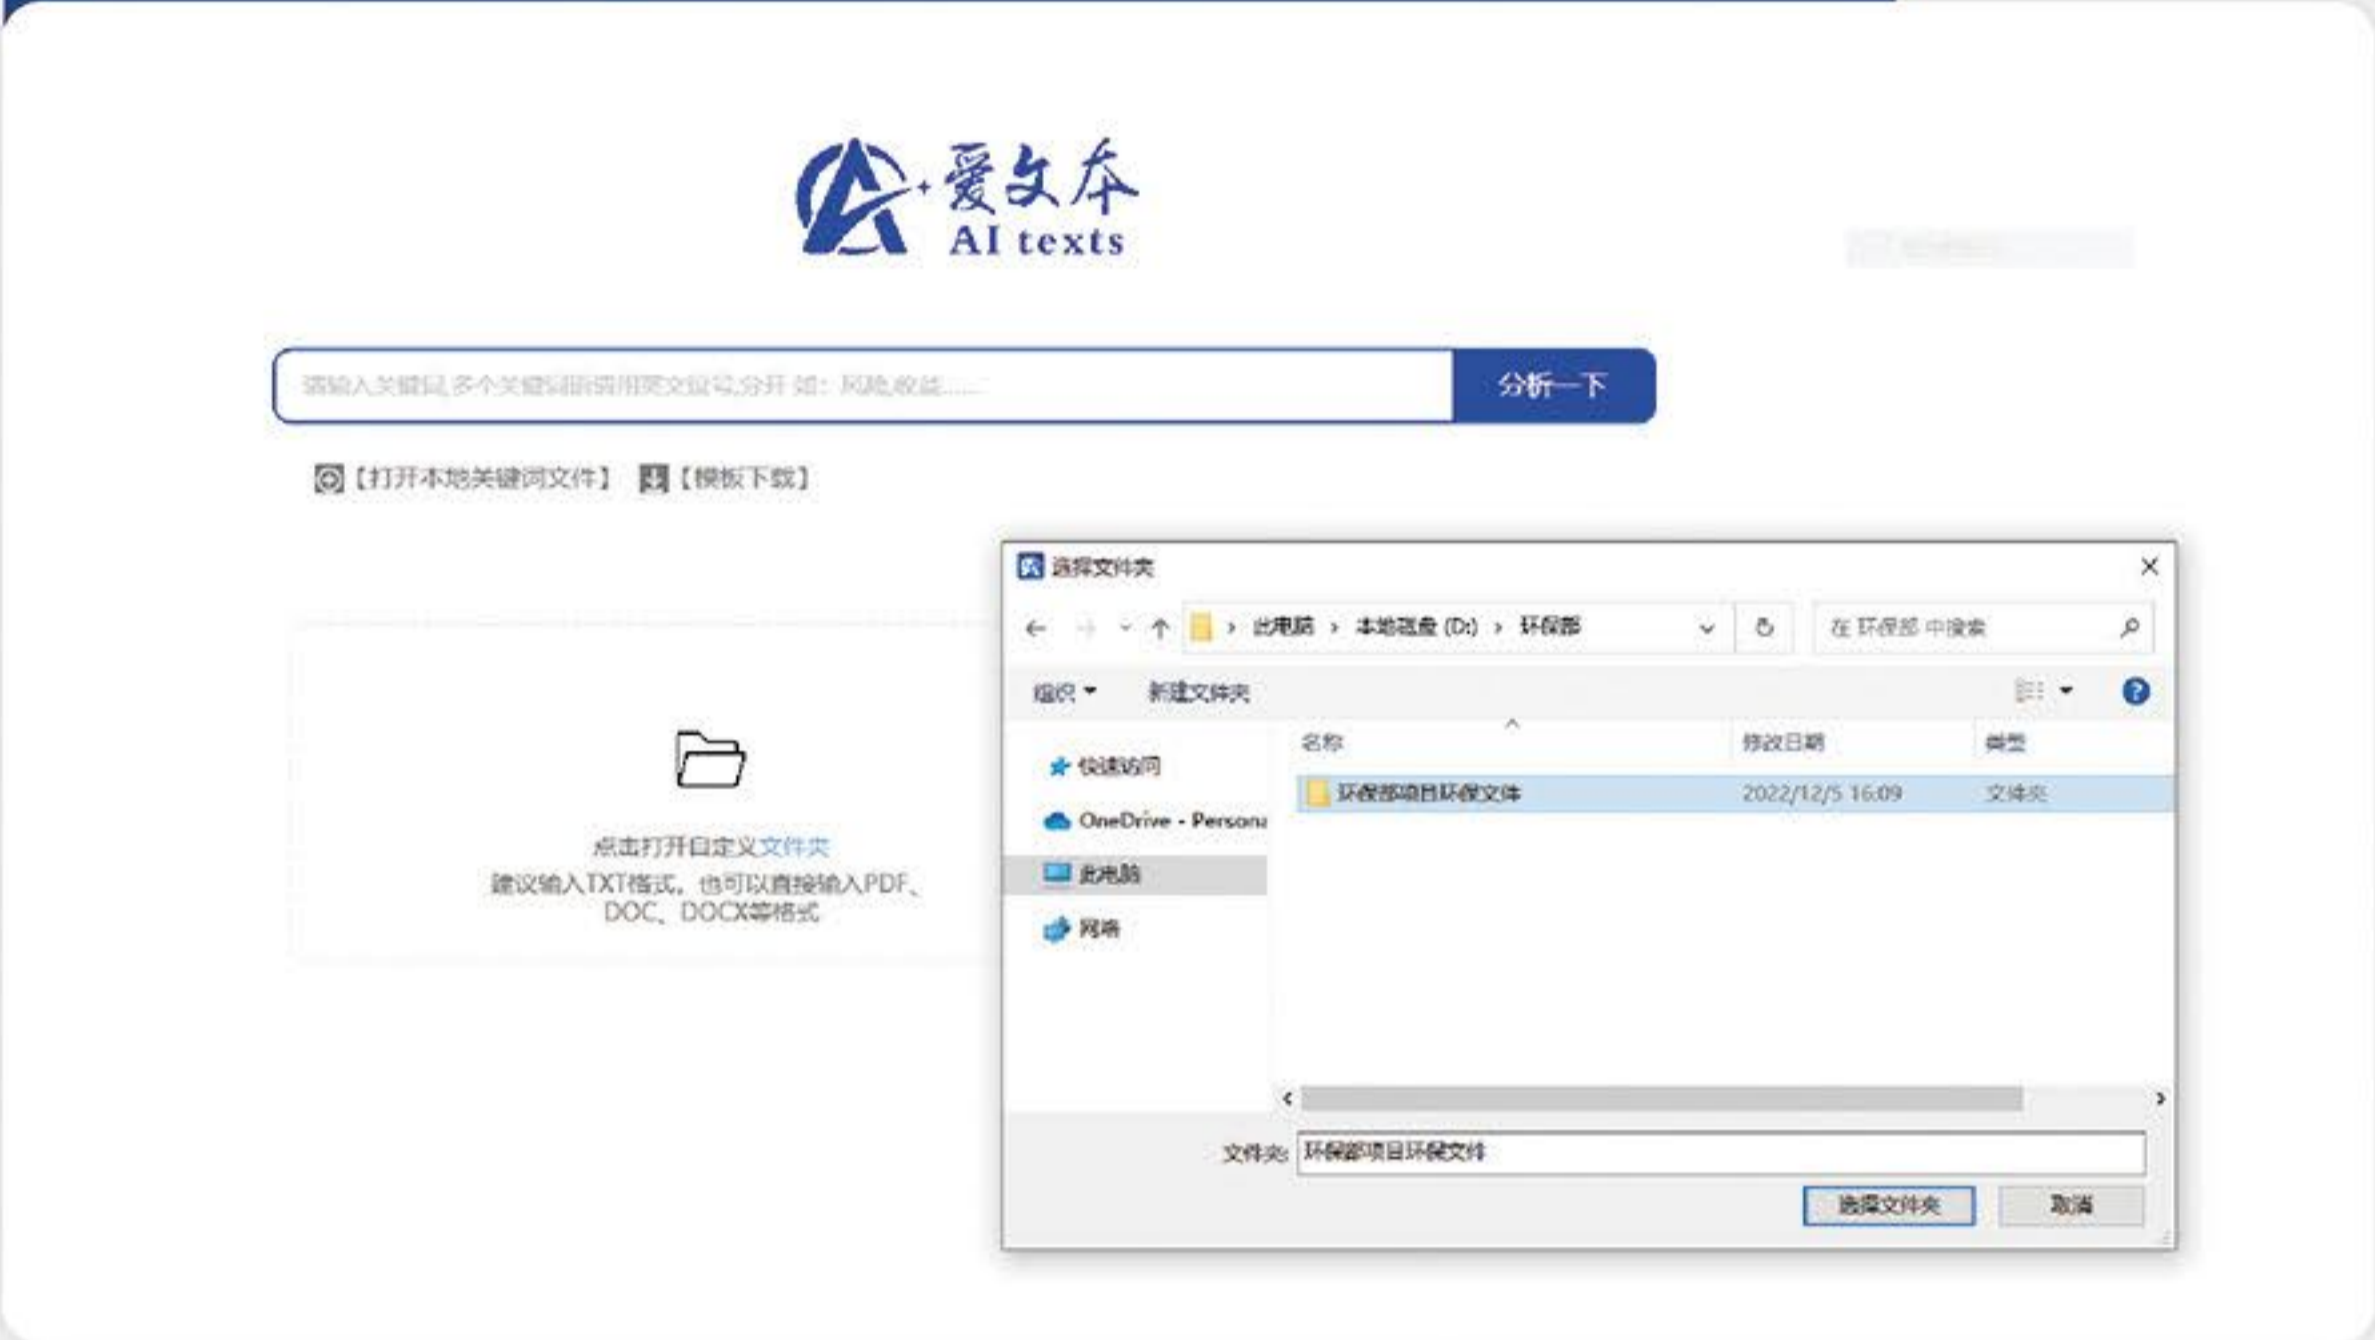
爱文本
AI texts

请输入关键词,多个关键词请用英文逗号分开 如: 风险,收益......

分析一下

【打开本地关键词文件】 【模板下载】

点击打开自定义文件夹
建议输入TXT格式,也可以直接输入PDF、DOC、DOCX等格式

选择文件夹

此电脑 › 本地磁盘 (D:) › 环保部

在 环保部 中搜索

组织 ▾ 新建文件夹

快速访问
OneDrive - Person
此电脑
网络

| 名称 | 修改日期 | 类型 |
|---|---|---|
| 环保部项目环保文件 | 2022/12/5 16:09 | 文件夹 |

文件夹: 环保部项目环保文件

选择文件夹 取消